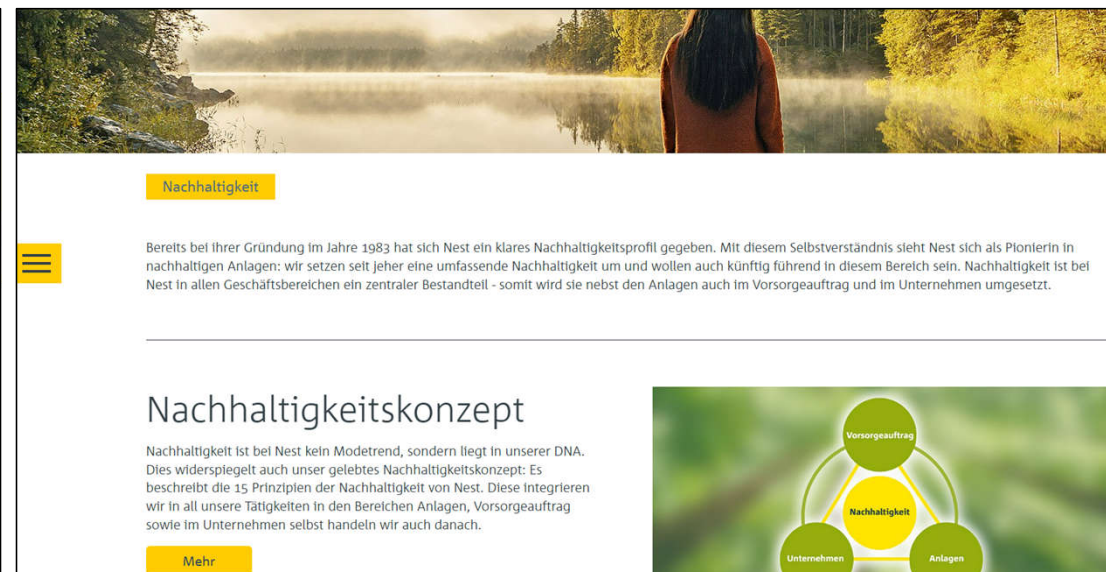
Nachhaltigkeit

Bereits bei ihrer Gründung im Jahre 1983 hat sich Nest ein klares Nachhaltigkeitsprofil gegeben. Mit diesem Selbstverständnis sieht Nest sich als Pionierin in nachhaltigen Anlagen: wir setzen seit jeher eine umfassende Nachhaltigkeit um und wollen auch künftig führend in diesem Bereich sein. Nachhaltigkeit ist bei Nest in allen Geschäftsbereichen ein zentraler Bestandteil - somit wird sie nebst den Anlagen auch im Vorsorgeauftrag und im Unternehmen umgesetzt.

Nachhaltigkeitskonzept

Nachhaltigkeit ist bei Nest kein Modetrend, sondern liegt in unserer DNA. Dies widerspiegelt auch unser gelebtes Nachhaltigkeitskonzept: Es beschreibt die 15 Prinzipien der Nachhaltigkeit von Nest. Diese integrieren wir in all unsere Tätigkeiten in den Bereichen Anlagen, Vorsorgeauftrag sowie im Unternehmen selbst handeln wir auch danach.

Mehr

Vorsorgeauftrag

Nachhaltigkeit

Unternehmen

Anlagen